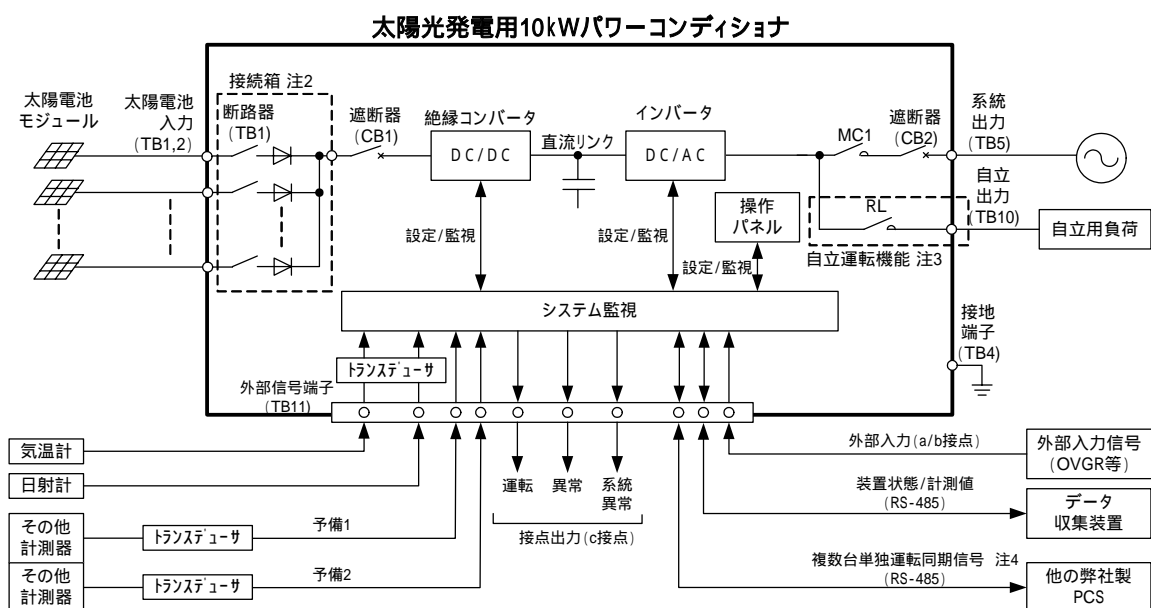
太陽光発電用10kWパワーコンディショナ

太陽電池モジュール

太陽電池入力(TB1,2)

接続箱 注2

断路器(TB1)

遮断器(CB1)

絶縁コンバータ

DC/DC

直流リンク

インバータ

DC/AC

MC1

遮断器(CB2)

系統出力(TB5)

自立出力(TB10)

RL

自立用負荷

自立運転機能 注3

操作パネル

設定/監視

設定/監視

設定/監視

システム監視

接地端子(TB4)

トランスデューサ

外部信号端子(TB11)

気温計

日射計

その他計測器

トランスデューサ

予備1

その他計測器

トランスデューサ

予備2

運転

異常

系統異常

接点出力(c接点)

外部入力(a/b接点)

外部入力信号(OVGR等)

装置状態/計測値(RS-485)

データ収集装置

複数台単独運転同期信号 注4(RS-485)

他の弊社製PCS